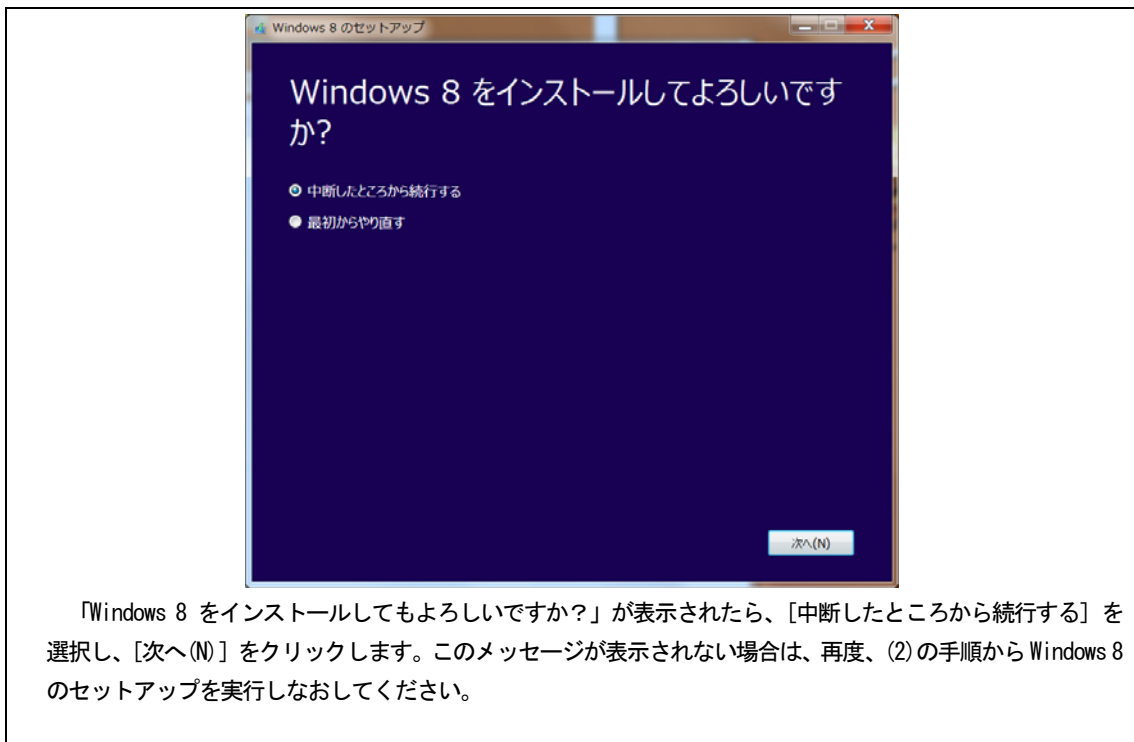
Windows 8 のセットアップ

Windows 8 をインストールしてよろしいですか?

中断したところから続行する

最初からやり直す

次へ(N)

「Windows 8 をインストールしてもよろしいですか？」が表示されたら、[中断したところから続行する] を選択し、[次へ(N)] をクリックします。このメッセージが表示されない場合は、再度、(2)の手順から Windows 8 のセットアップを実行しなおしてください。